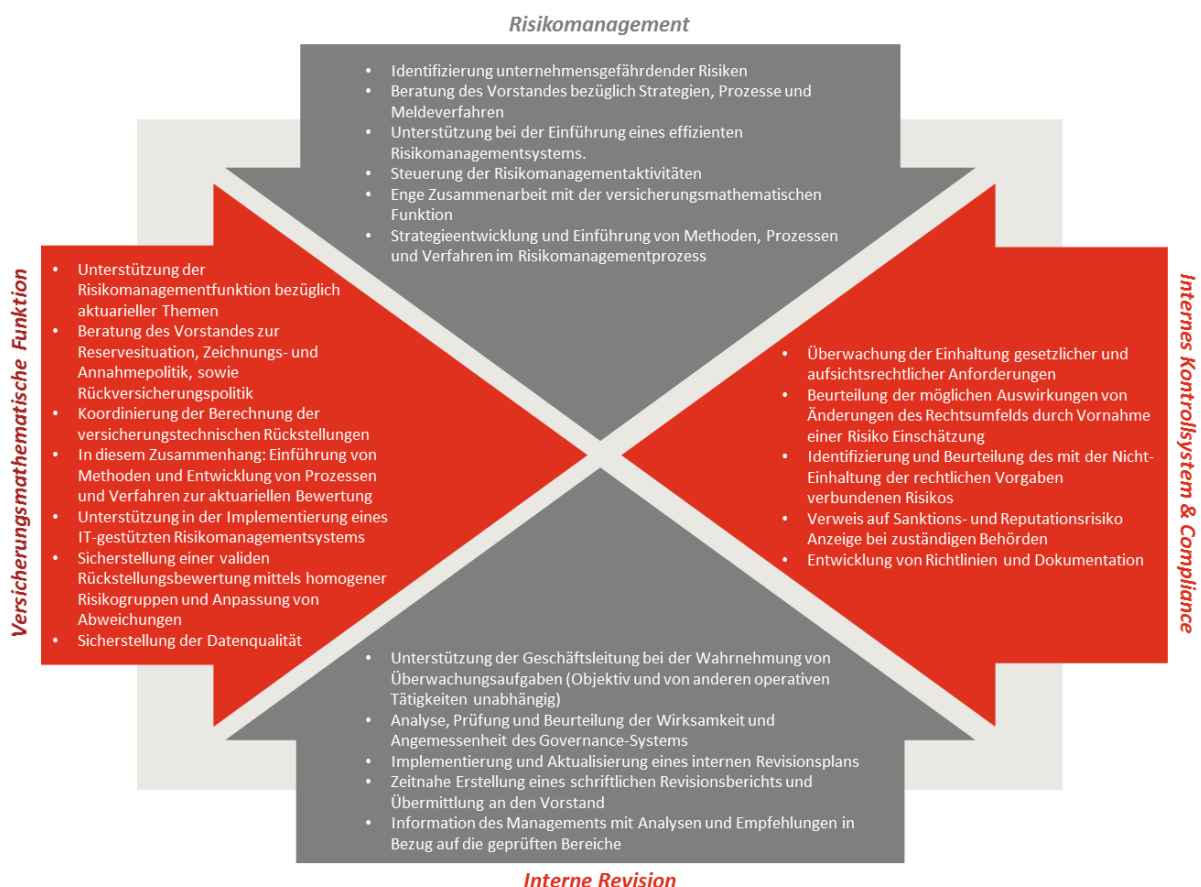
Risikomanagement

- Identifizierung unternehmensgefährdender Risiken
- Beratung des Vorstandes bezüglich Strategien, Prozesse und Meldeverfahren
- Unterstützung bei der Einführung eines effizienten Risikomanagementsystems.
- Steuerung der Risikomanagementaktivitäten
- Enge Zusammenarbeit mit der versicherungsmathematischen Funktion
- Strategieentwicklung und Einführung von Methoden, Prozessen und Verfahren im Risikomanagementprozess

Versicherungsmathematische Funktion

- Unterstützung der Risikomanagementfunktion bezüglich aktuarieller Themen
- Beratung des Vorstandes zur Reservesituation, Zeichnungs- und Annahmepolitik, sowie Rückversicherungspolitik
- Koordinierung der Berechnung der versicherungstechnischen Rückstellungen
- In diesem Zusammenhang: Einführung von Methoden und Entwicklung von Prozessen und Verfahren zur aktuariellen Bewertung
- Unterstützung in der Implementierung eines IT-gestützten Risikomanagementsystems
- Sicherstellung einer validen Rückstellungsbewertung mittels homogener Risikogruppen und Anpassung von Abweichungen
- Sicherstellung der Datenqualität

Internes Kontrollsystem & Compliance

- Überwachung der Einhaltung gesetzlicher und aufsichtsrechtlicher Anforderungen
- Beurteilung der möglichen Auswirkungen von Änderungen des Rechtsumfelds durch Vornahme einer Risiko Einschätzung
- Identifizierung und Beurteilung des mit der Nicht-Einhaltung der rechtlichen Vorgaben verbundenen Risikos
- Verweis auf Sanktions- und Reputationsrisiko Anzeige bei zuständigen Behörden
- Entwicklung von Richtlinien und Dokumentation

- Unterstützung der Geschäftsleitung bei der Wahrnehmung von Überwachungsaufgaben (Objektiv und von anderen operativen Tätigkeiten unabhängig)
- Analyse, Prüfung und Beurteilung der Wirksamkeit und Angemessenheit des Governance-Systems
- Implementierung und Aktualisierung eines internen Revisionsplans
- Zeitnahe Erstellung eines schriftlichen Revisionsberichts und Übermittlung an den Vorstand
- Information des Managements mit Analysen und Empfehlungen in Bezug auf die geprüften Bereiche

Interne Revision